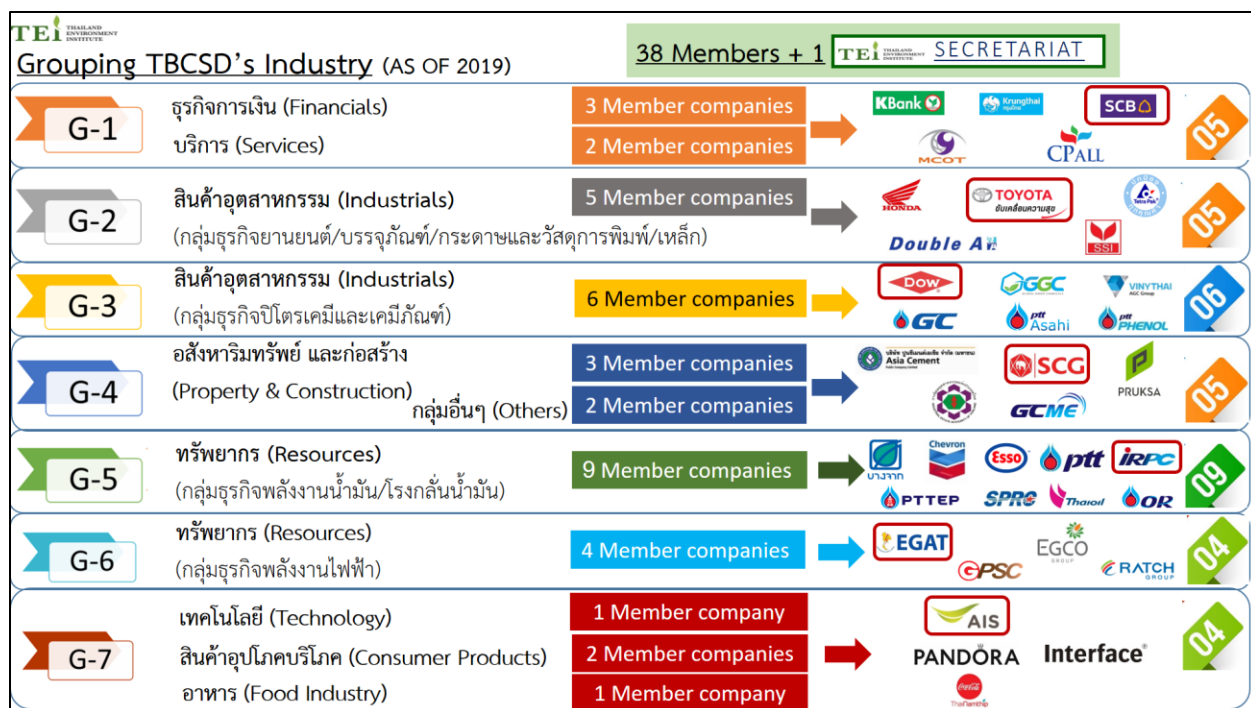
TEI THAILAND ENVIRONMENT INSTITUTE

Grouping TBCSD's Industry (AS OF 2019)

38 Members + 1 TEI THAILAND ENVIRONMENT INSTITUTE SECRETARIAT

G-1 ธุรกิจการเงิน (Financials) บริการ (Services)
3 Member companies
2 Member companies
KBank Krungthai SCB MCOT CPALL
05

G-2 สินค้าอุตสาหกรรม (Industrials) (กลุ่มธุรกิจยานยนต์/บรรจุภัณฑ์/กระดาษและวัสดุการพิมพ์/เหล็ก)
5 Member companies
HONDA TOYOTA ขับเคลื่อนความสุข Tetra Pak Double A SSI
05

G-3 สินค้าอุตสาหกรรม (Industrials) (กลุ่มธุรกิจปิโตรเคมีและเคมีภัณฑ์)
6 Member companies
Dow GGC VINYTHAI GC ptt Asahi ptt PHENOL
06

G-4 อสังหาริมทรัพย์ และก่อสร้าง (Property & Construction) กลุ่มอื่นๆ (Others)
3 Member companies
2 Member companies
Asia Cement SCG PRUKSA GCME
05

G-5 ทรัพยากร (Resources) (กลุ่มธุรกิจพลังงานน้ำมัน/โรงกลั่นน้ำมัน)
9 Member companies
บางจาก Chevron Esso ptt IRPC PTTEP SPRC Thaioil OR
09

G-6 ทรัพยากร (Resources) (กลุ่มธุรกิจพลังงานไฟฟ้า)
4 Member companies
EGAT EGCO GROUP GPSC RATCH GROUP
04

G-7 เทคโนโลยี (Technology) สินค้าอุปโภคบริโภค (Consumer Products) อาหาร (Food Industry)
1 Member company
2 Member companies
1 Member company
AIS PANDORA Interface ThaiNamthip
04